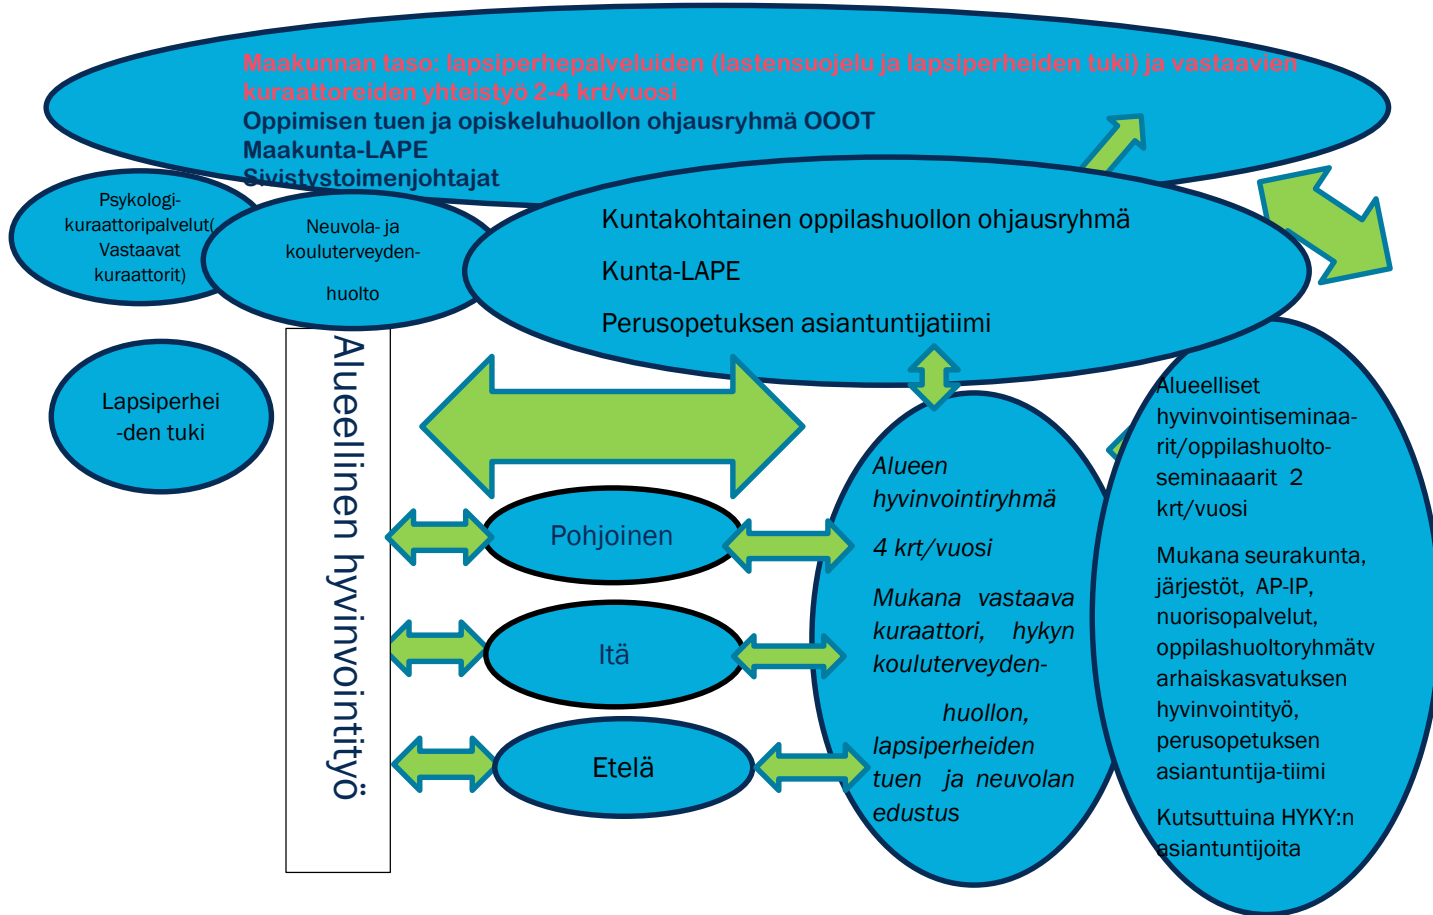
Maakunnan taso: lapsiperhepalveluiden (lastensuojelu ja lapsiperheiden tuki) ja vastaavien kuraattoreiden yhteistyö 2-4 krt/vuosi
Oppimisen tuen ja opiskeluhuollon ohjausryhmä OOOT
Maakunta-LAPE
Sivistystoimenjohtajat

Psykologi-kuraattoripalvelut( Vastaavat kuraattorit)

Neuvola- ja kouluterveyden-huolto

Kuntakohtainen oppilashuollon ohjausryhmä
Kunta-LAPE
Perusopetuksen asiantuntijatiimi

Lapsiperhei-den tuki

Alueellinen hyvinvointityö

Pohjoinen

Itä

Etelä

Alueen hyvinvointiryhmä
4 krt/vuosi
Mukana vastaava kuraattori, hykyn kouluterveyden-huollon, lapsiperheiden tuen ja neuvolan edustus

Alueelliset hyvinvointiseminaa-rit/oppilashuolto-seminaarit 2 krt/vuosi
Mukana seurakunta, järjestöt, AP-IP, nuorisopalvelut, oppilashuoltoryhmätv arhaiskasvatuksen hyvinvointityö, perusopetuksen asiantuntija-tiimi
Kutsuttuina HYKY:n asiantuntijoita